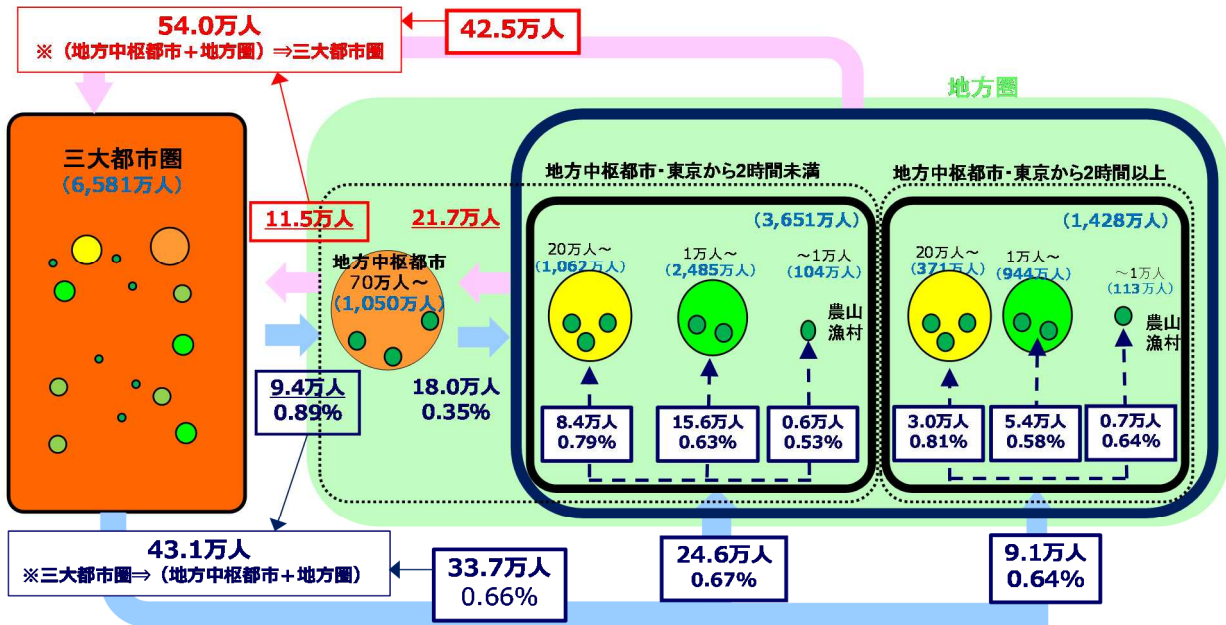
54.0万人
※（地方中枢都市＋地方圏）⇒三大都市圏

42.5万人

地方圏

三大都市圏
（6,581万人）

11.5万人

21.7万人

地方中枢都市・東京から2時間未満

（3,651万人）

20万人～
（1,062万人）

1万人～
（2,485万人）

～1万人
（104万人）

農山漁村

地方中枢都市・東京から2時間以上

（1,428万人）

20万人～
（371万人）

1万人～
（944万人）

～1万人
（113万人）

農山漁村

地方中枢都市
70万人～
（1,050万人）

9.4万人
0.89%

18.0万人
0.35%

8.4万人
0.79%

15.6万人
0.63%

0.6万人
0.53%

3.0万人
0.81%

5.4万人
0.58%

0.7万人
0.64%

43.1万人
※三大都市圏⇒（地方中枢都市＋地方圏）

33.7万人
0.66%

24.6万人
0.67%

9.1万人
0.64%